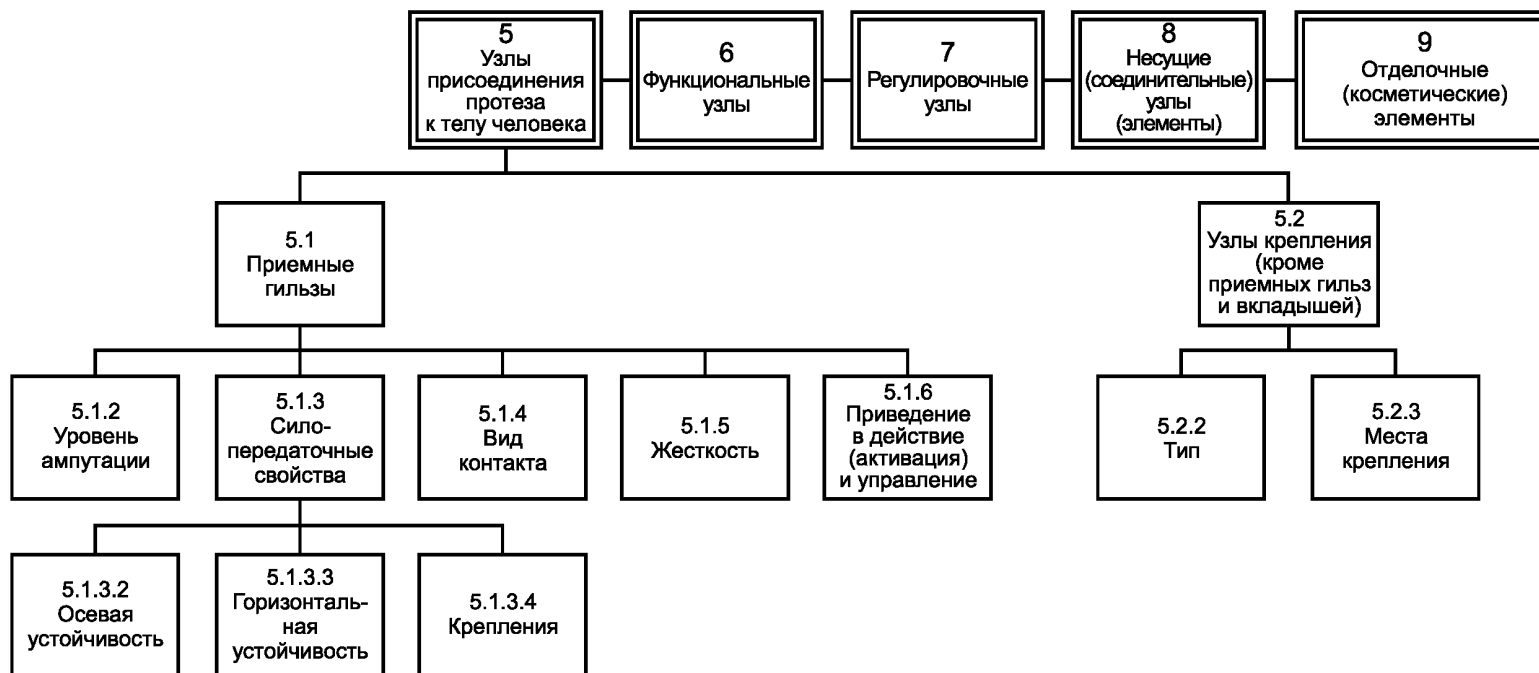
5
Узлы присоединения протеза к телу человека

6
Функциональные узлы

7
Регулировочные узлы

8
Несущие (соединительные) узлы (элементы)

9
Отделочные (косметические) элементы

5.1
Приемные гильзы

5.2
Узлы крепления (кроме приемных гильз и вкладышей)

5.1.2
Уровень ампутации

5.1.3
Силопередаточные свойства

5.1.4
Вид контакта

5.1.5
Жесткость

5.1.6
Приведение в действие (активация) и управление

5.2.2
Тип

5.2.3
Места крепления

5.1.3.2
Осевая устойчивость

5.1.3.3
Горизонтальная устойчивость

5.1.3.4
Крепления